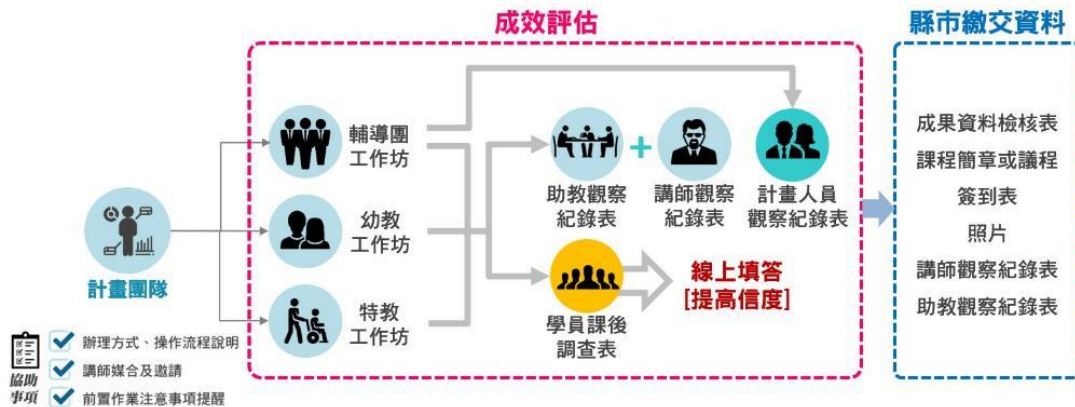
成效評估

縣市繳交資料

計畫團隊

輔導團工作坊

幼教工作坊

特教工作坊

助教觀察紀錄表

+

講師觀察紀錄表

計畫人員觀察紀錄表

學員課後調查表

線上填答
[提高信度]

成果資料檢核表
課程簡章或議程
簽到表
照片
講師觀察紀錄表
助教觀察紀錄表

協助事項
辦理方式、操作流程說明
講師媒合及邀請
前置作業注意事項提醒